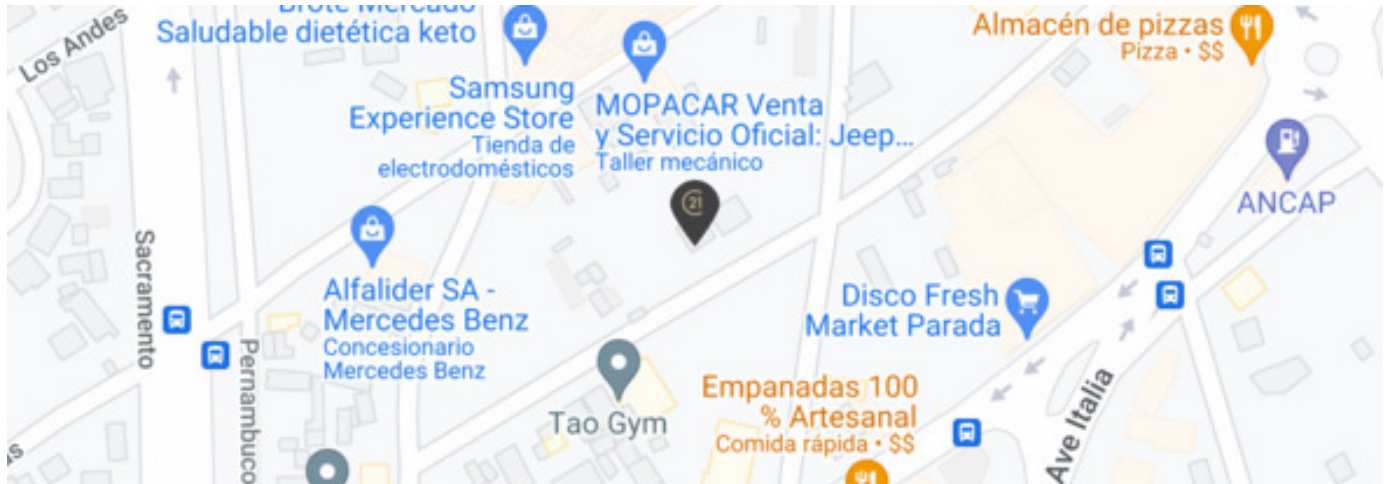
Brote Mercado
Saludable dietética keto

Los Andes

Samsung
Experience Store
Tienda de
electrodomésticos

MOPACAR Venta
y Servicio Oficial: Jeep...
Taller mecánico

21

Almacén de pizzas
Pizza • $$

ANCAP

Sacramento

Alfalider SA -
Mercedes Benz
Concesionario
Mercedes Benz

Pernambuco

Disco Fresh
Market Parada

Tao Gym

Empanadas 100
% Artesanal
Comida rápida • $$

Ave Italia